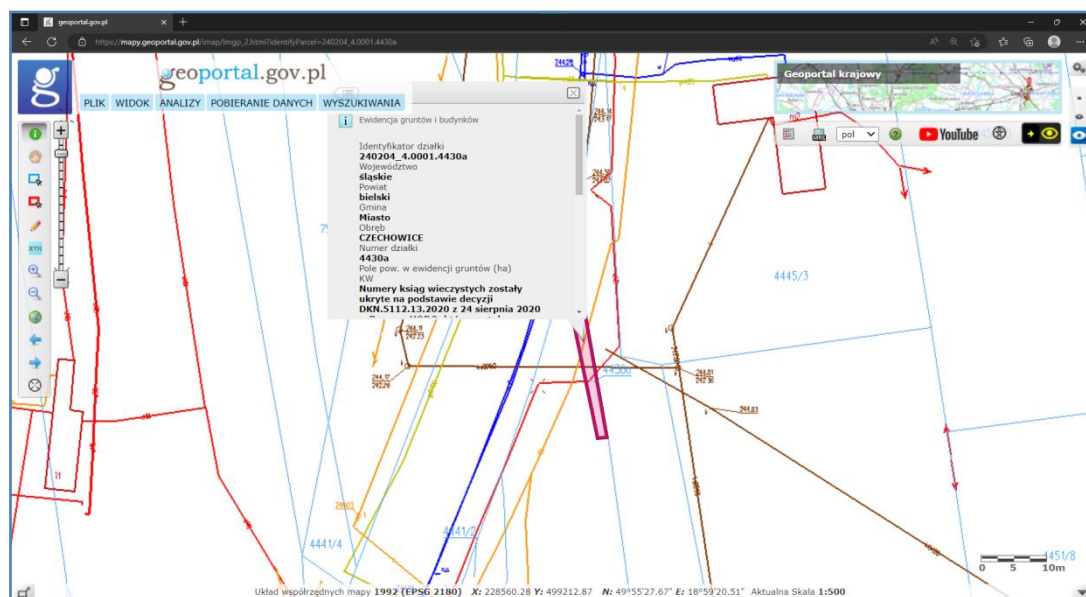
geoportal.gov.pl
https://mapy.geoportal.gov.pl/imap/Imgp_2.html?identifyParcel=240204_4.0001.4430a

geoportal.gov.pl
PLIK WIDOK ANALIZY POBIERANIE DANYCH WYSZUKIWANIA

Geoportal krajowy
pol
YouTube

Ewidencja gruntów i budynków

Identyfikator działki
240204_4.0001.4430a
Województwo
śląskie
Powiat
bielski
Gmina
Miasto
Obręb
CZECHOWICE
Numer działki
4430a
Pole pow. w ewidencji gruntów (ha)
KW
Numery ksiąg wieczystych zostały ukryte na podstawie decyzji DKN.5112.13.2020 z 24 sierpnia 2020

4445/3
4430a
4441/4
4441/2
4451/8
244,23
0 5 10m

Układ współrzędnych mapy 1992 (EPSG 2180) X: 228560.28 Y: 499212.87 N: 49°55'27.67" E: 18°59'20.51" Aktualna Skala 1:500